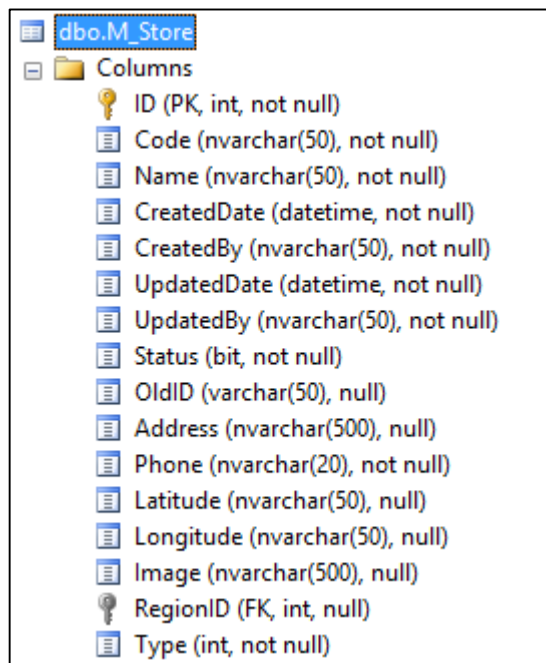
dbo.M_Store
Columns
ID (PK, int, not null)
Code (nvarchar(50), not null)
Name (nvarchar(50), not null)
CreatedDate (datetime, not null)
CreatedBy (nvarchar(50), not null)
UpdatedDate (datetime, not null)
UpdatedBy (nvarchar(50), not null)
Status (bit, not null)
OldID (varchar(50), null)
Address (nvarchar(500), null)
Phone (nvarchar(20), not null)
Latitude (nvarchar(50), null)
Longitude (nvarchar(50), null)
Image (nvarchar(500), null)
RegionID (FK, int, null)
Type (int, not null)